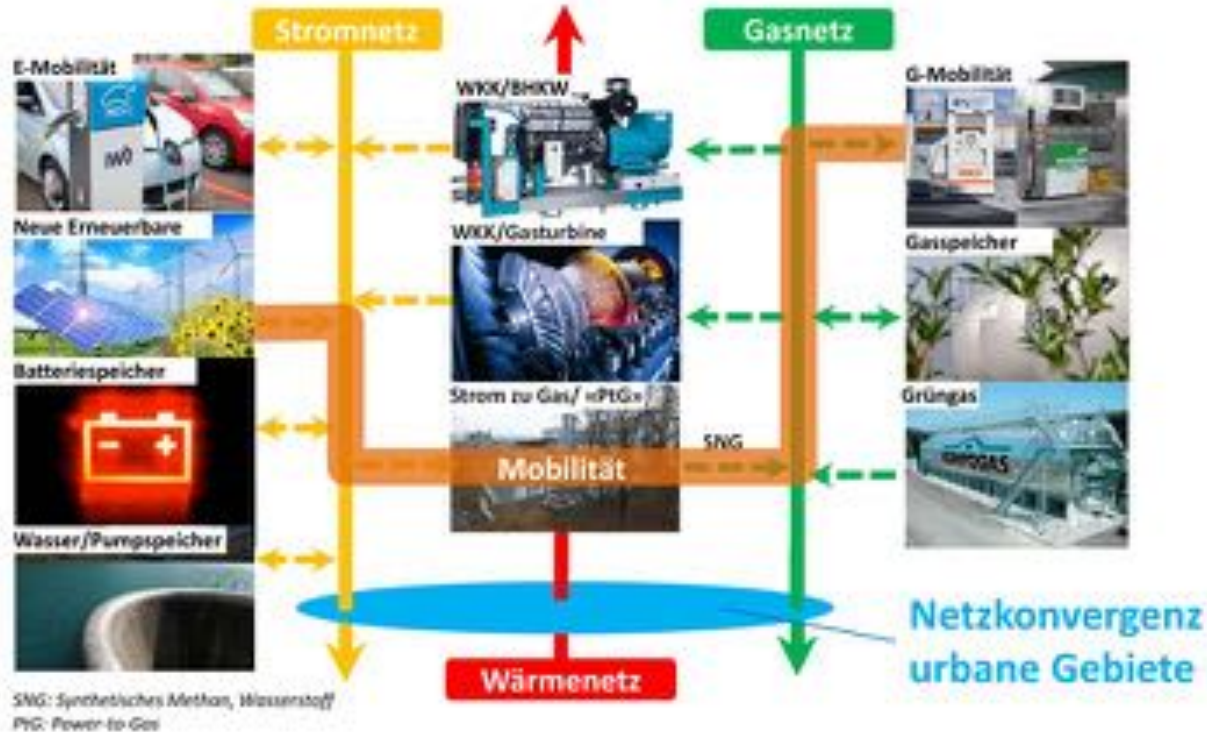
Stromnetz

Gasnetz

E-Mobilität

WKK/BHKW

G-Mobilität

Neue Erneuerbare

WKK/Gasturbine

Gasspeicher

Batteriespeicher

Strom zu Gas/ «PtG»

SNG

Grüngas

Mobilität

Wasser/Pumpspeicher

Netzkonvergenz urbane Gebiete

Wärmenetz

SNG: Synthetisches Methan, Wasserstoff
PtG: Power-to-Gas